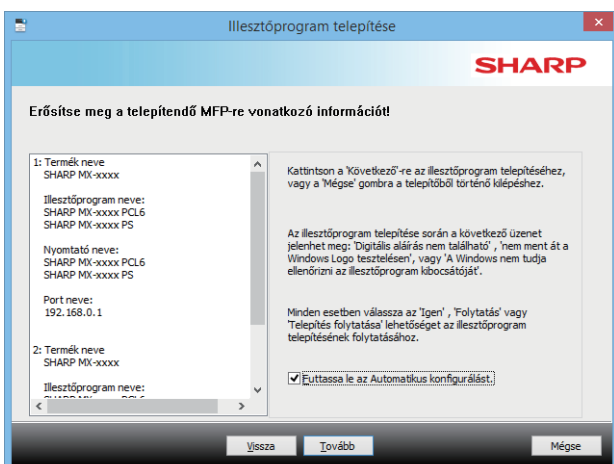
Illesztőprogram telepítése

SHARP

Erősítse meg a telepítendő MFP-re vonatkozó információt!

1: Termék neve
SHARP MX-xxxx

Illesztőprogram neve:
SHARP MX-xxxx PCL6
SHARP MX-xxxx PS

Nyomtató neve:
SHARP MX-xxxx PCL6
SHARP MX-xxxx PS

Port neve:
192.168.0.1

2: Termék neve
SHARP MX-xxxx

Illesztőprogram neve:
SHARP MX-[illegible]

Kattintson a 'Következő'-re az illesztőprogram telepítéséhez, vagy a 'Mégse' gombra a telepítőből történő kilépéshez.

Az illesztőprogram telepítése során a következő üzenet jelenhet meg: 'Digitális aláírás nem található', 'nem ment át a Windows Logo tesztelésen', vagy 'A Windows nem tudja ellenőrizni az illesztőprogram kibocsátóját'.

Minden esetben válassza az 'Igen' , 'Folytatás' vagy 'Telepítés folytatása' lehetőséget az illesztőprogram telepítésének folytatásához.

Futtassa le az Automatikus konfigurálást.

Vissza
Tovább
Mégse